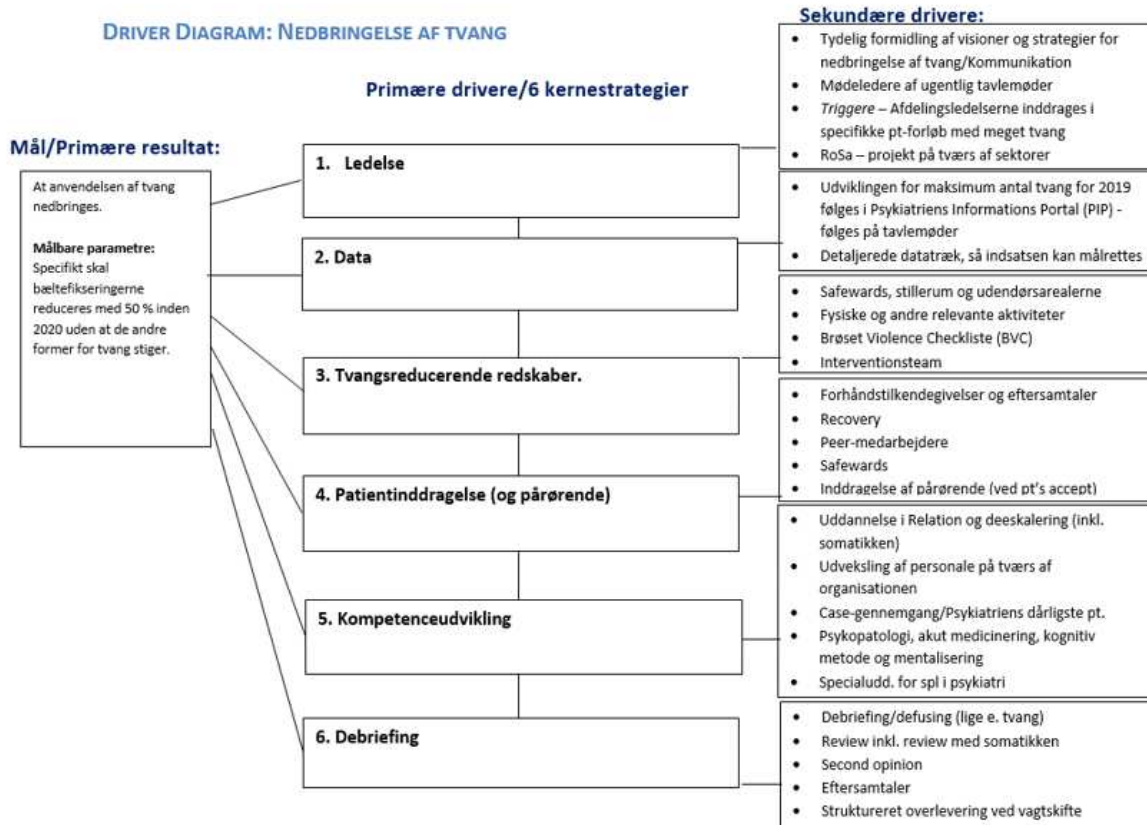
DRIVER DIAGRAM: NEDBRINGELSE AF TVANG

Primære drivere/6 kernestrategier

Mål/Primære resultat:

At anvendelsen af tvang nedbringes.

**Målbare parametre:** Specifikt skal bæltefikseringerne reduceres med 50 % inden 2020 uden at de andre former for tvang stiger.

1. Ledelse

2. Data

3. Tvangsreducerende redskaber.

4. Patientinddragelse (og pårørende)

5. Kompetenceudvikling

6. Debriefing

Sekundære drivere:

- Tydelig formidling af visioner og strategier for nedbringelse af tvang/Kommunikation
- Mødeledere af ugentlig tavlemøder
- *Triggere* – Afdelingsledelserne inddrages i specifikke pt-forløb med meget tvang
- RoSa – projekt på tværs af sektorer

- Udviklingen for maksimum antal tvang for 2019 følges i Psykiatriens Informations Portal (PIP) - følges på tavlemøder
- Detaljerede datatræk, så indsatsen kan målrettes

- Safewards, stillerum og udendørsarealerne
- Fysiske og andre relevante aktiviteter
- Brøset Violence Checkliste (BVC)
- Interventionsteam

- Forhåndstilkendegivelser og eftersamtaler
- Recovery
- Peer-medarbejdere
- Safewards
- Inddragelse af pårørende (ved pt's accept)

- Uddannelse i Relation og deeskalering (inkl. somatikken)
- Udveksling af personale på tværs af organisationen
- Case-gennemgang/Psykiatriens dårligste pt.
- Psykopatologi, akut medicinering, kognitiv metode og mentalisering
- Specialudd. for spl i psykiatri

- Debriefing/defusing (lige e. tvang)
- Review inkl. review med somatikken
- Second opinion
- Eftersamtaler
- Struktureret overlevering ved vagtskifte